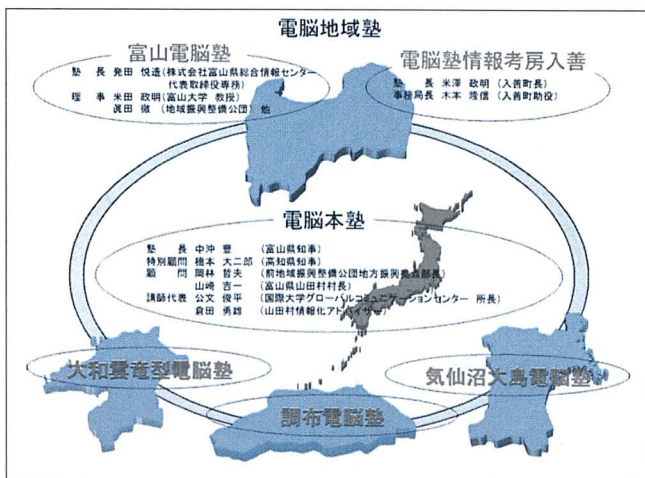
電脳地域塾

富山電脳塾
塾　長　発田　悦達（株式会社富山県総合情報センター 代表取締役専務）
理　事　米田　政明（富山大学　教授）
　　　　濱田　徹（地域振興整備公団）他

電脳塾情報考房入善
塾　長　米澤　政明（入善町長）
事務局長　木本　雅信（入善町助役）

電脳本塾
塾　長　中沖　豊　（富山県知事）
特別顧問　橋本　大二郎　（高知県知事）
顧　問　岡林　哲夫　（前地域振興整備公団地方振興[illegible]部長）
　　　　山崎　吉一　（富山県山田村村長）
講師代表　公文　俊平　（国際大学グローバルコミュニケーションセンター　所長）
　　　　倉田　勇雄　（山田村情報化アドバイザー）

大和養竜型電脳塾

調布電脳塾

気仙沼大島電脳塾